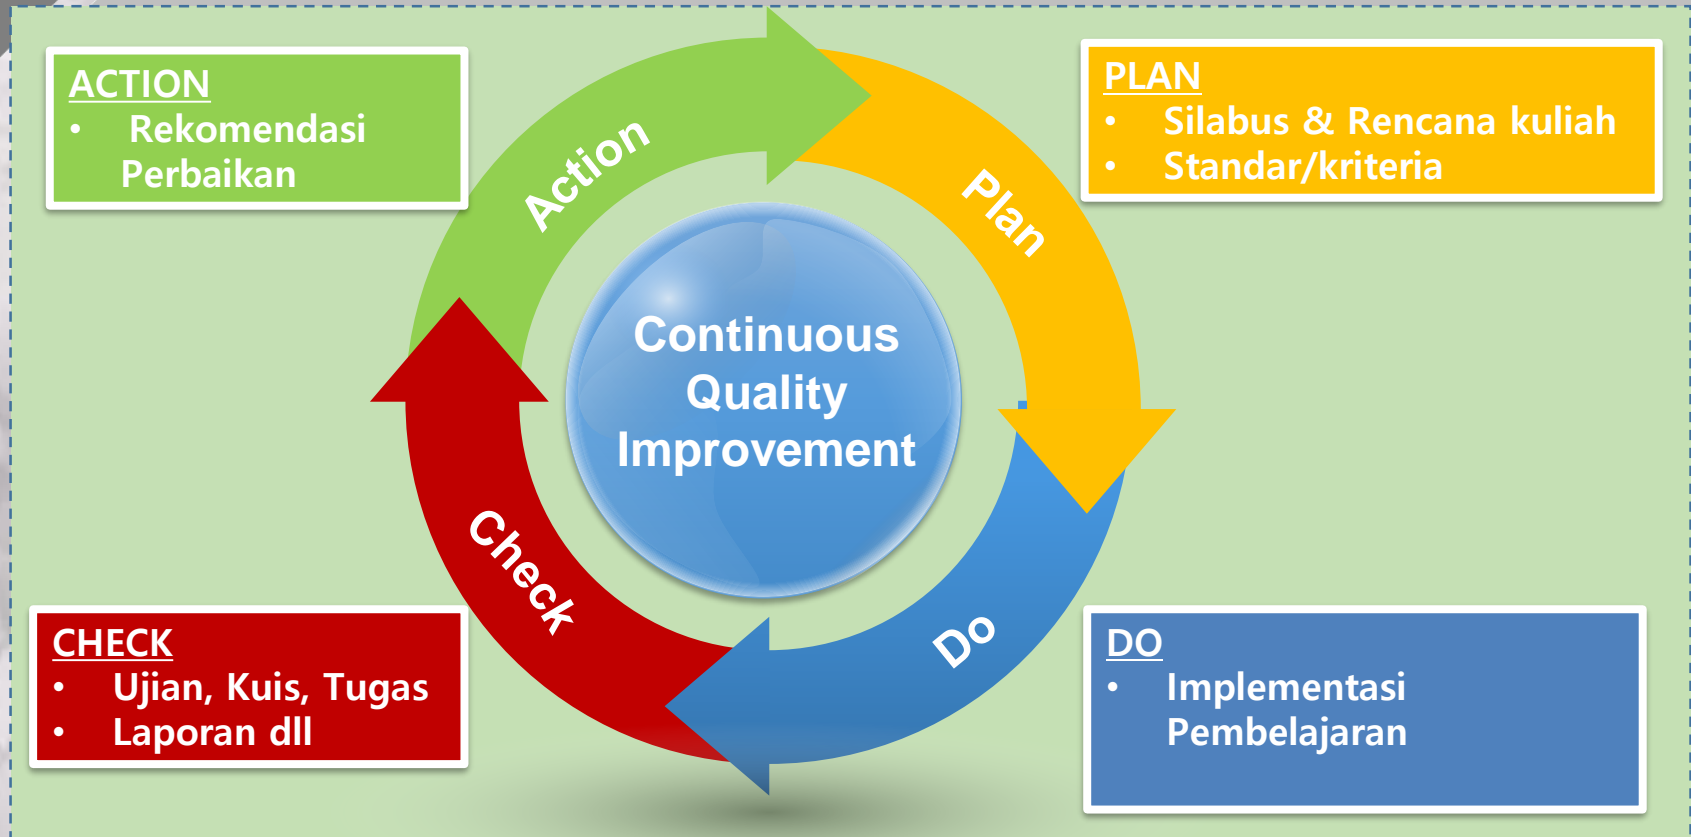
ACTION
• Rekomendasi Perbaikan

Action

Plan

PLAN
• Silabus & Rencana kuliah
• Standar/kriteria

Continuous Quality Improvement

Check

Do

CHECK
• Ujian, Kuis, Tugas
• Laporan dll

DO
• Implementasi Pembelajaran